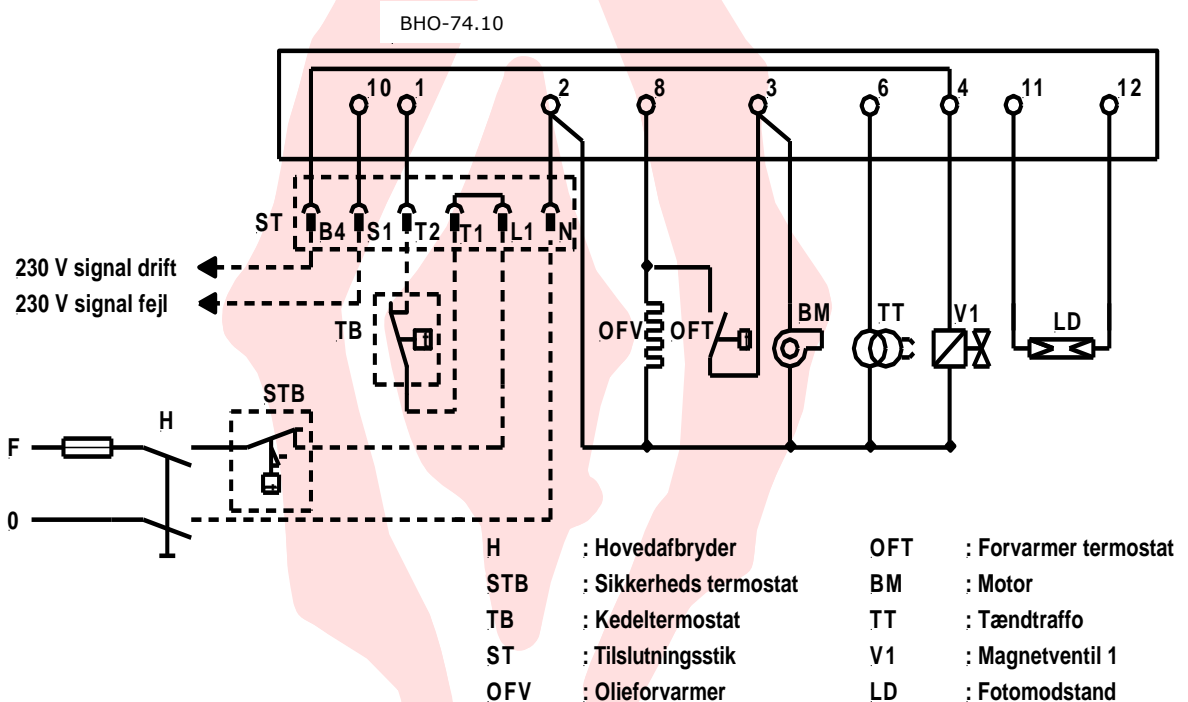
BHO-74.10

10 1 2 8 3 6 4 11 12

ST B4 S1 T2 T1 L1 N

230 V signal drift

230 V signal fejl

TB

OFV OFT BM TT V1 LD

STB

H

F

0

| | | | |
|---|---|---|---|
| H | : Hovedafbryder | OFT | : Forvarmer termostat |
| STB | : Sikkerheds termostat | BM | : Motor |
| TB | : Kedeltermostat | TT | : Tændtraffo |
| ST | : Tilslutningsstik | V1 | : Magnetventil 1 |
| OFV | : Olieforvarmer | LD | : Fotomodstand |